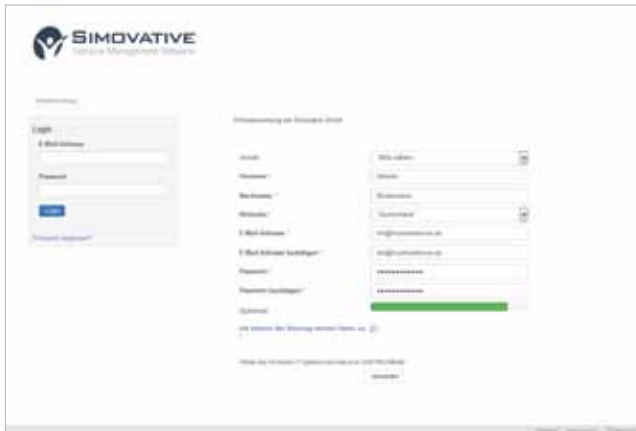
SIMOVATIVE
Variance Management Software

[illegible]

Login
E-Mail-Adresse
Passwort
Login
Passwort vergessen?

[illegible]

Anrede
Vorname *
Nachname *
Wohnsitz *
E-Mail-Adresse *
E-Mail-Adresse bestätigen *
Passwort *
Passwort bestätigen *
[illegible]

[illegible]

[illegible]

Absenden